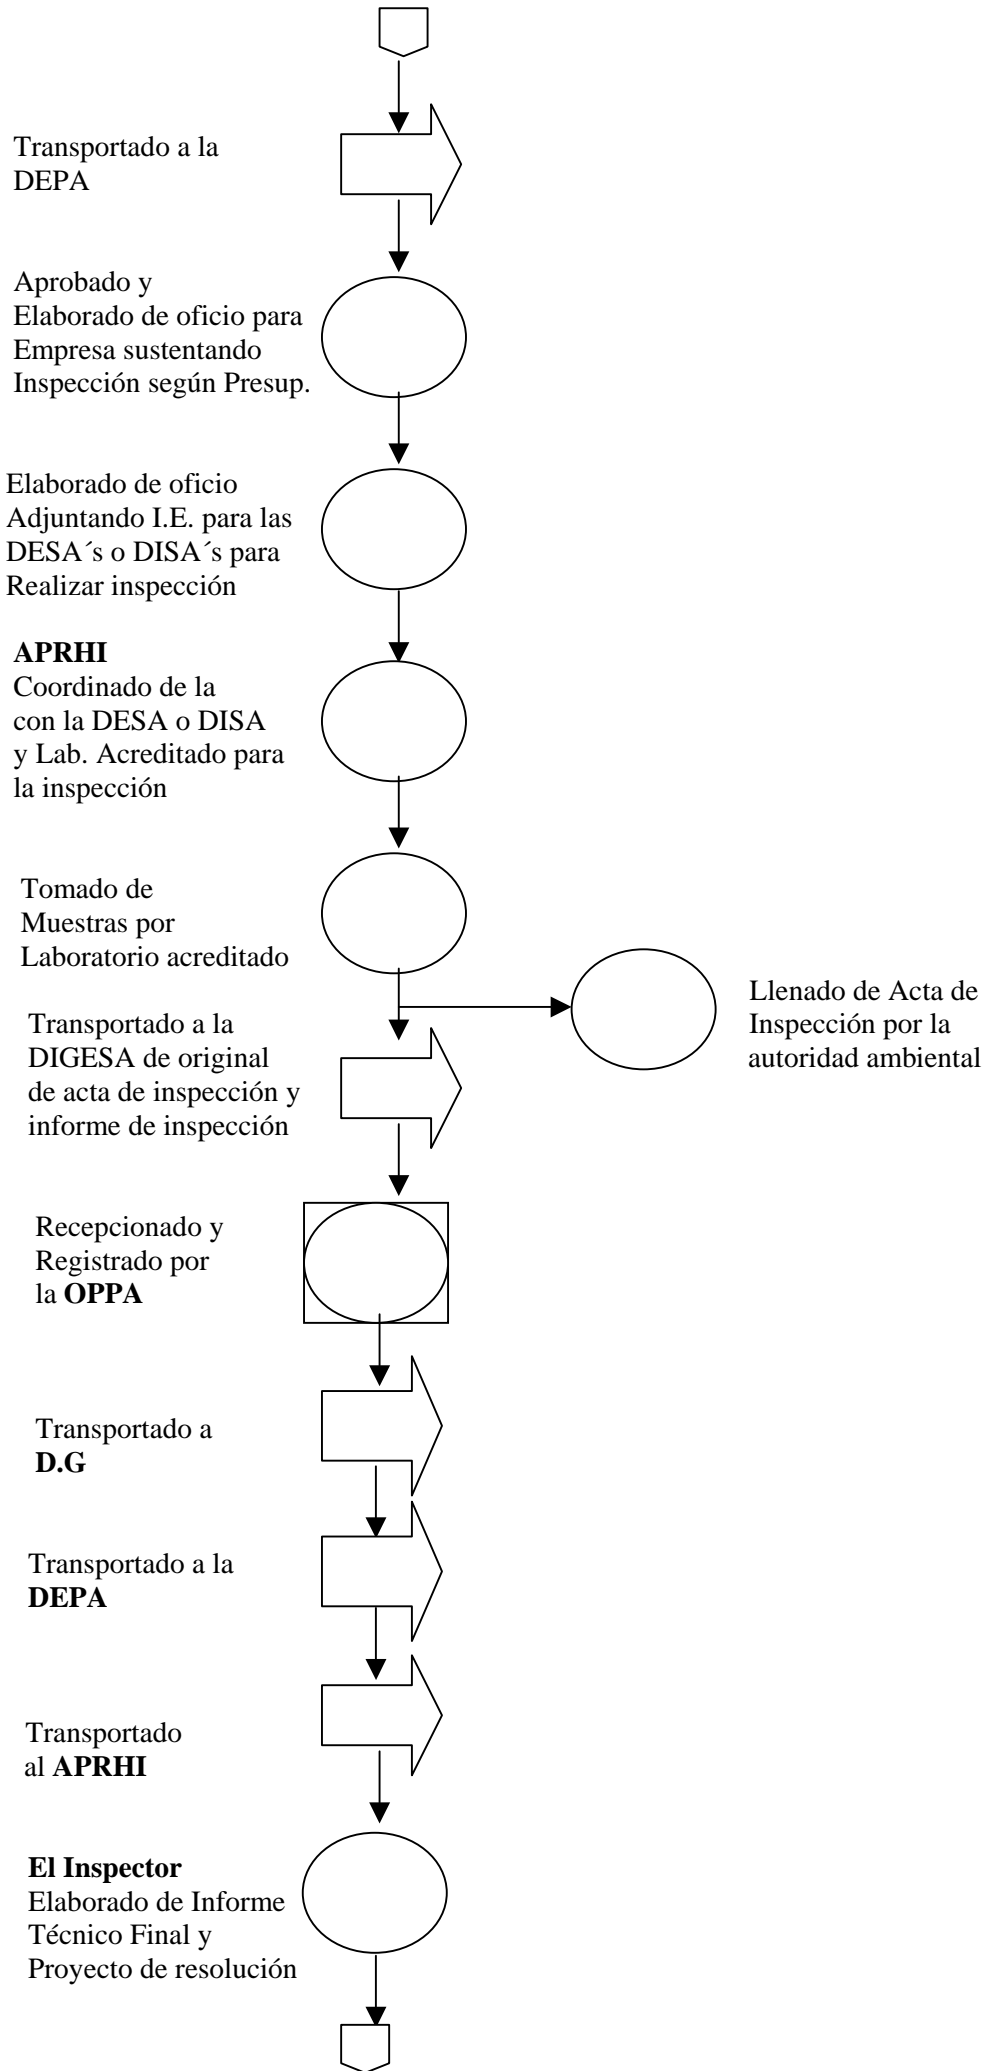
Transportado a la DEPA

Aprobado y Elaborado de oficio para Empresa sustentando Inspección según Presup.

Elaborado de oficio Adjuntando I.E. para las DESA´s o DISA´s para Realizar inspección

**APRHI**
Coordinado de la con la DESA o DISA y Lab. Acreditado para la inspección

Tomado de Muestras por Laboratorio acreditado

Llenado de Acta de Inspección por la autoridad ambiental

Transportado a la DIGESA de original de acta de inspección y informe de inspección

Recepcionado y Registrado por la **OPPA**

Transportado a **D.G**

Transportado a la **DEPA**

Transportado al **APRHI**

**El Inspector**
Elaborado de Informe Técnico Final y Proyecto de resolución